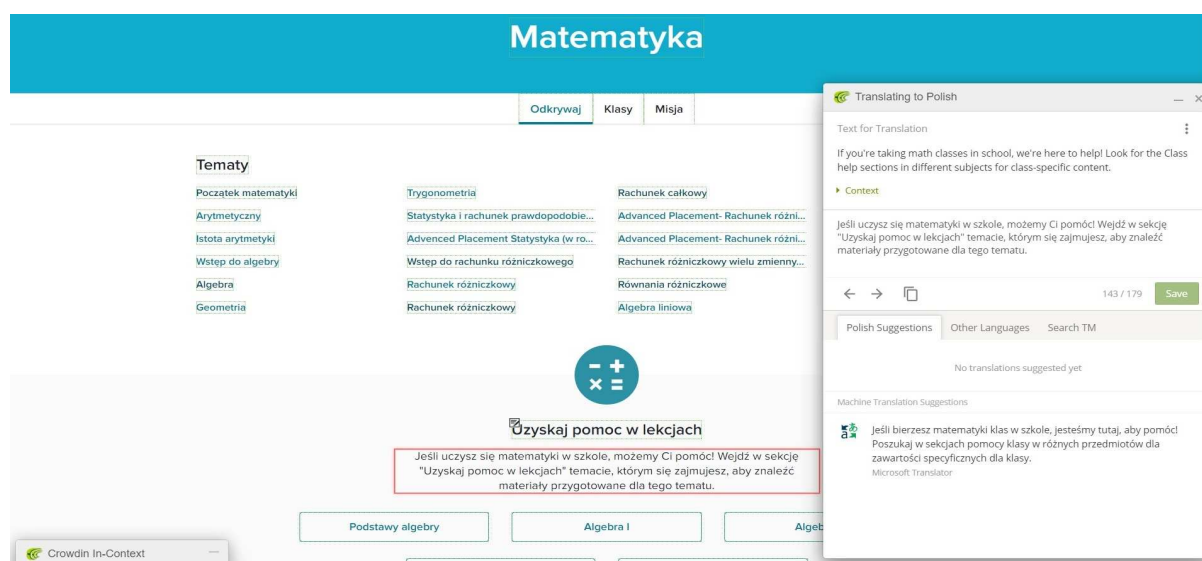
Matematyka

Odkrywaj Klasy Misja

Tematy

Początek matematyki
Arytmetyczny
Istota arytmetyki
Wstęp do algebry
Algebra
Geometria

Trygonometria
Statystyka i rachunek prawdopodobie...
Advanced Placement Statystyka (w ro...
Wstęp do rachunku różniczkowego
Rachunek różniczkowy
Rachunek różniczkowy

Rachunek całkowy
Advanced Placement- Rachunek różni...
Advanced Placement- Rachunek różni...
Rachunek różniczkowy wielu zmienny...
Równania różniczkowe
Algebra liniowa

Uzyskaj pomoc w lekcjach

Jeśli uczysz się matematyki w szkole, możemy Ci pomóc! Wejdź w sekcję "Uzyskaj pomoc w lekcjach" temacie, którym się zajmujesz, aby znaleźć materiały przygotowane dla tego tematu.

Podstawy algebry Algebra I Algeb

Crowdin In-Context

Translating to Polish

Text for Translation

If you're taking math classes in school, we're here to help! Look for the Class help sections in different subjects for class-specific content.

▸ Context

Jeśli uczysz się matematyki w szkole, możemy Ci pomóc! Wejdź w sekcję "Uzyskaj pomoc w lekcjach" temacie, którym się zajmujesz, aby znaleźć materiały przygotowane dla tego tematu.

143 / 179 Save

Polish Suggestions Other Languages Search TM

No translations suggested yet

Machine Translation Suggestions

Jeśli bierzesz matematyki klas w szkole, jesteśmy tutaj, aby pomóc! Poszukaj w sekcjach pomocy klasy w różnych przedmiotów dla zawartości specyficznych dla klasy.
Microsoft Translator